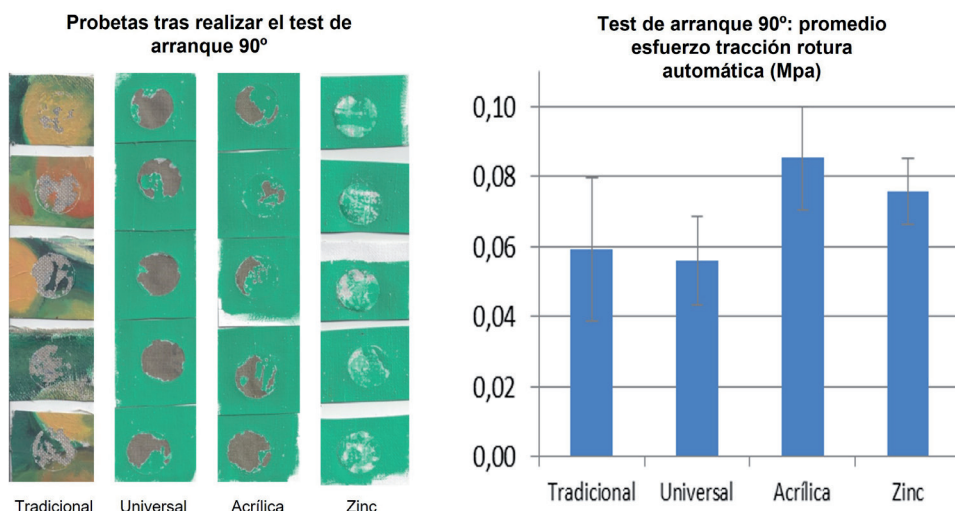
Probetas tras realizar el test de arranque 90º

Tradicional Universal Acrílica Zinc

Test de arranque 90º: promedio esfuerzo tracción rotura automática (Mpa)

0,10
0,08
0,06
0,04
0,02
0,00

Tradicional Universal Acrílica Zinc